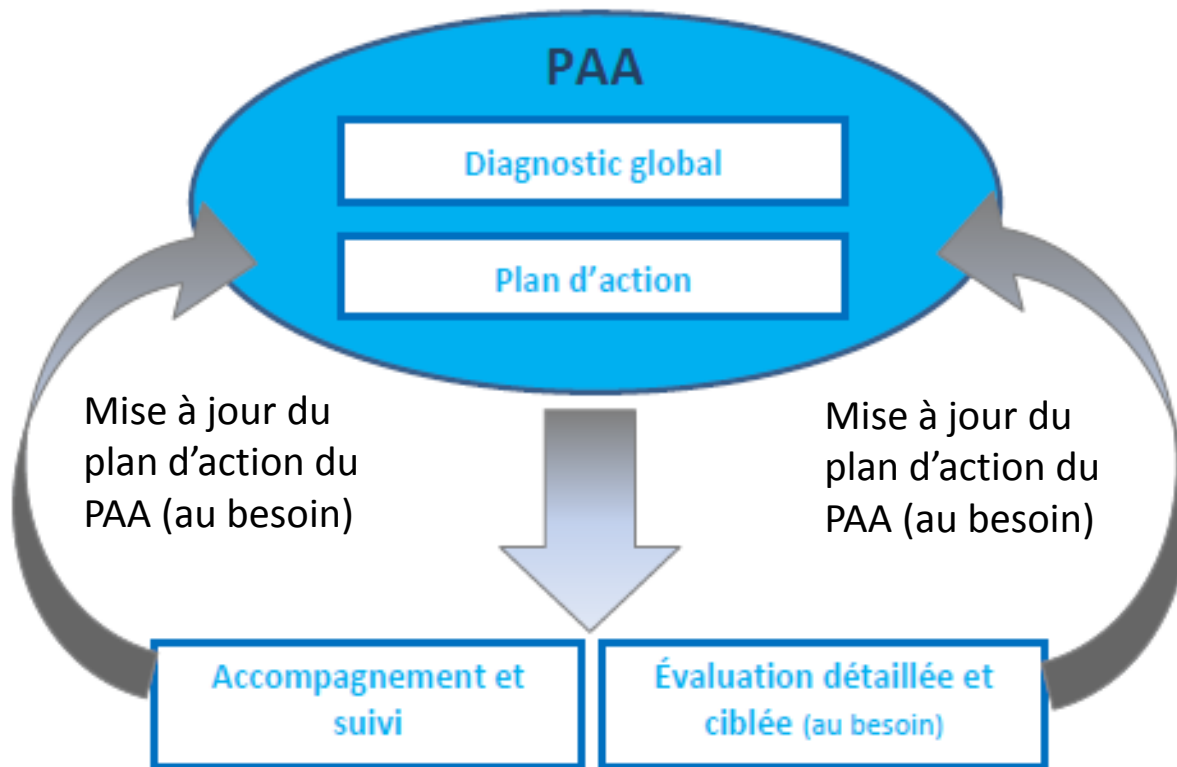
PAA

Diagnostic global

Plan d’action

Mise à jour du plan d’action du PAA (au besoin)

Mise à jour du plan d’action du PAA (au besoin)

Accompagnement et suivi

Évaluation détaillée et ciblée (au besoin)